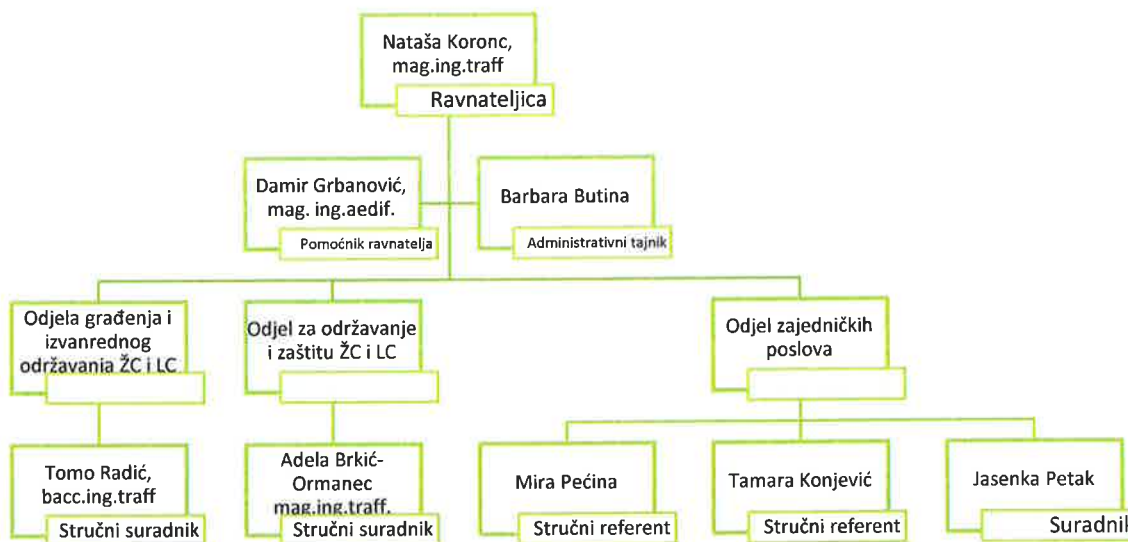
Nataša Koronc, mag.ing.traff
Ravnateljica

Damir Grbanović, mag. ing.aedif.
Pomoćnik ravnatelja

Barbara Butina
Administrativni tajnik

Odjela građenja i izvanrednog održavania ŽC i LC

Odjel za održavanje i zaštitu ŽC i LC

Odjel zajedničkih poslova

Tomo Radić, bacc.ing.traff
Stručni suradnik

Adela Brkić-Ormanec mag.ing.traff.
Stručni suradnik

Mira Pećina
Stručni referent

Tamara Konjević
Stručni referent

Jasenka Petak
Suradni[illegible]